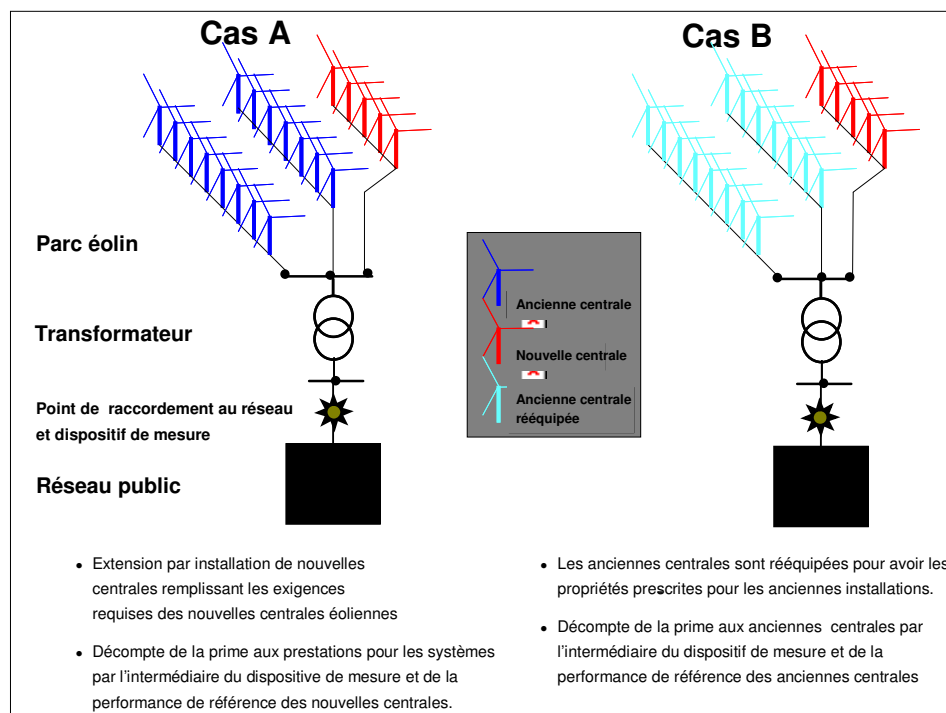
Cas A

Cas B

Parc éolin

Transformateur

Point de raccordement au réseau et dispositif de mesure

Réseau public

Ancienne centrale

Nouvelle centrale

Ancienne centrale rééquipée

- Extension par installation de nouvelles centrales remplissant les exigences requises des nouvelles centrales éoliennes
- Décompte de la prime aux prestations pour les systèmes par l'intermédiaire du dispositive de mesure et de la performance de référence des nouvelles centrales.

- Les anciennes centrales sont rééquipées pour avoir les propriétés prescrites pour les anciennes installations.
- Décompte de la prime aux anciennes centrales par l'intermédiaire du dispositif de mesure et de la performance de référence des anciennes centrales